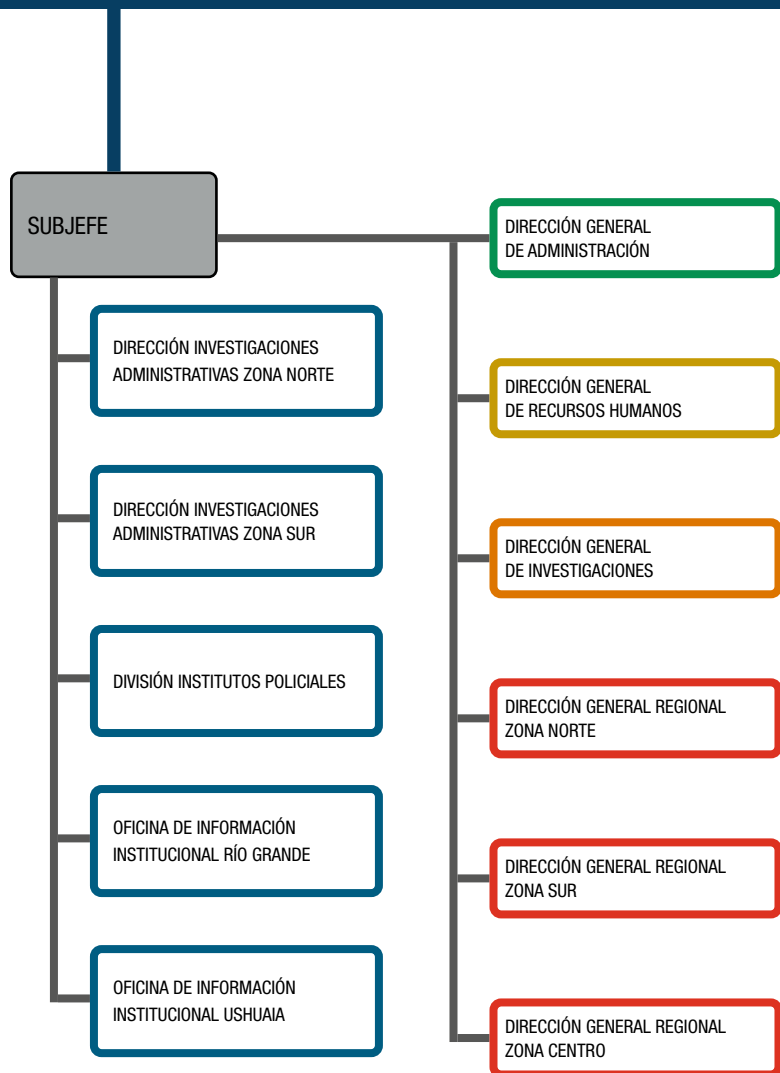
SUBJEFE

DIRECCIÓN INVESTIGACIONES ADMINISTRATIVAS ZONA NORTE

DIRECCIÓN INVESTIGACIONES ADMINISTRATIVAS ZONA SUR

DIVISIÓN INSTITUTOS POLICIALES

OFICINA DE INFORMACIÓN INSTITUCIONAL RÍO GRANDE

OFICINA DE INFORMACIÓN INSTITUCIONAL USHUAIA

DIRECCIÓN GENERAL DE ADMINISTRACIÓN

DIRECCIÓN GENERAL DE RECURSOS HUMANOS

DIRECCIÓN GENERAL DE INVESTIGACIONES

DIRECCIÓN GENERAL REGIONAL ZONA NORTE

DIRECCIÓN GENERAL REGIONAL ZONA SUR

DIRECCIÓN GENERAL REGIONAL ZONA CENTRO